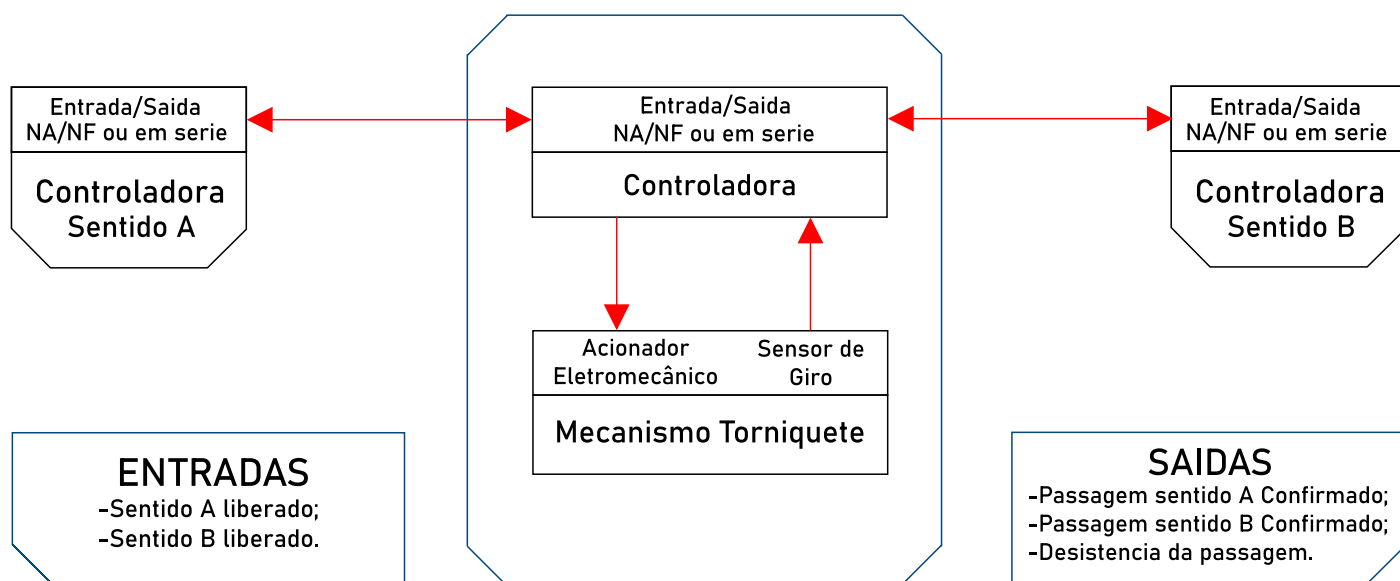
Entrada/Saida
NA/NF ou em serie

Controladora
Sentido A

Entrada/Saida
NA/NF ou em serie

Controladora

Entrada/Saida
NA/NF ou em serie

Controladora
Sentido B

Acionador
Eletromecânico

Sensor de
Giro

Mecanismo Torniquete

ENTRADAS
-Sentido A liberado;
-Sentido B liberado.

SAIDAS
-Passagem sentido A Confirmado;
-Passagem sentido B Confirmado;
-Desistencia da passagem.